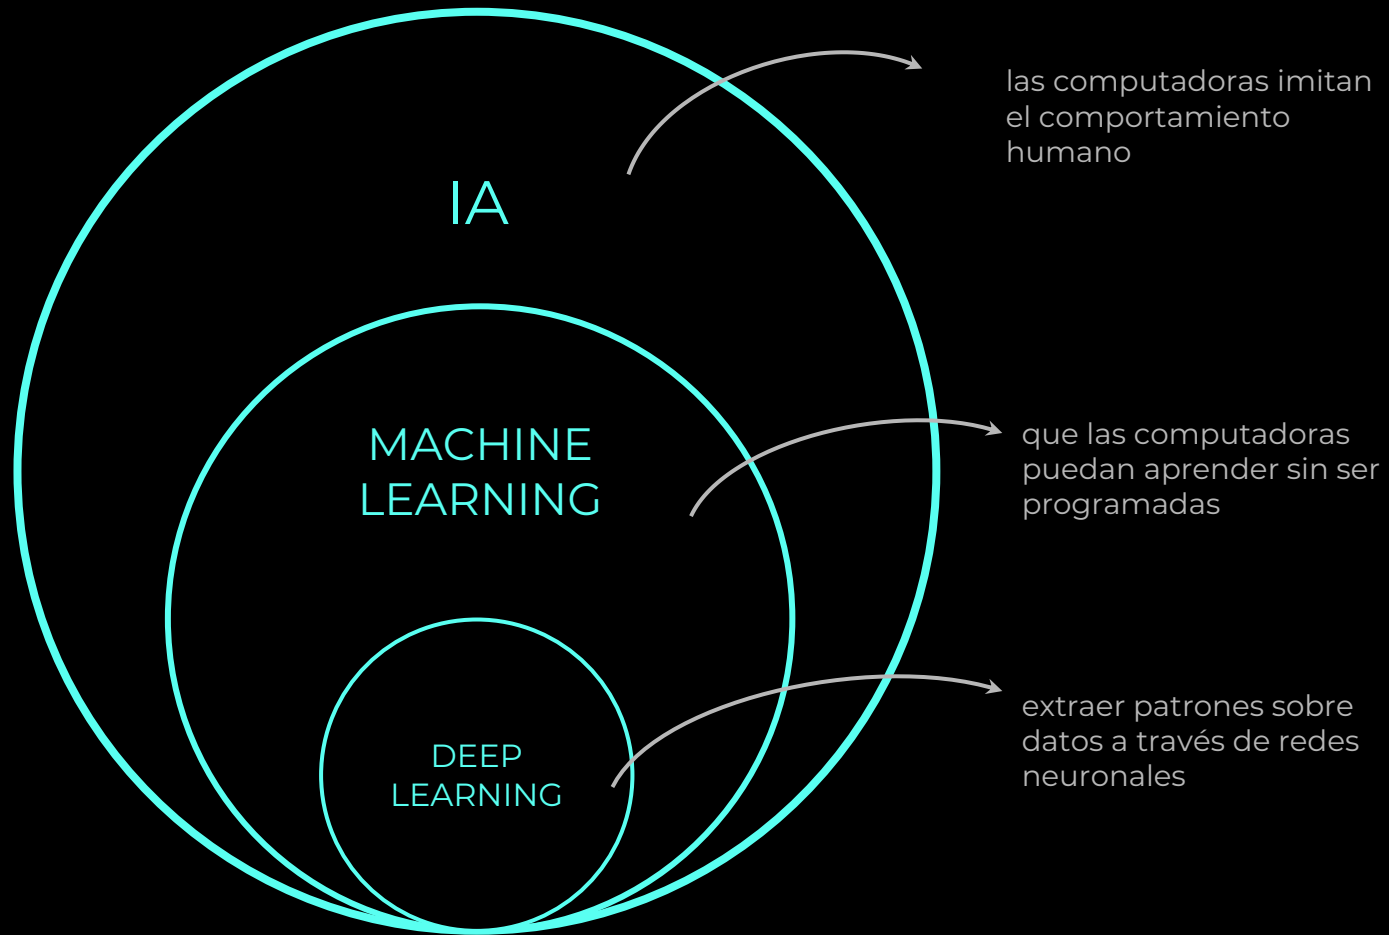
IA

las computadoras imitan el comportamiento humano

MACHINE LEARNING

que las computadoras puedan aprender sin ser programadas

DEEP LEARNING

extraer patrones sobre datos a través de redes neuronales